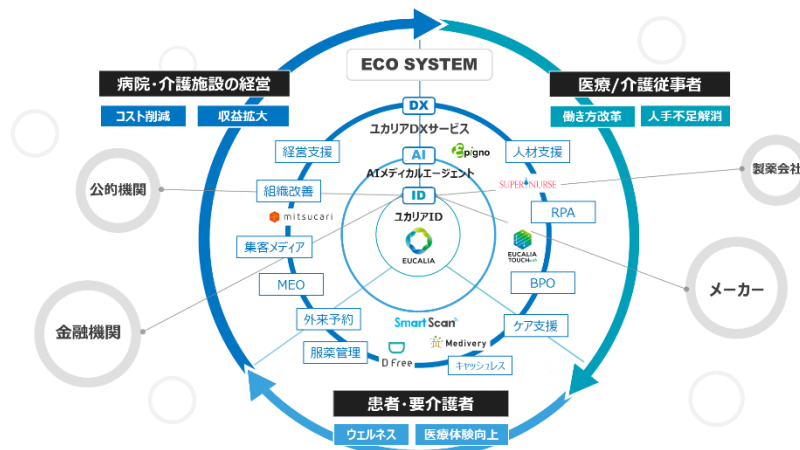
ECO SYSTEM

病院・介護施設の経営

コスト削減

収益拡大

医療/介護従事者

働き方改革

人手不足解消

DX

ユカリアDXサービス

AI

AIメディカルエージェント

ID

ユカリアID

EUCALIA

経営支援

組織改善

mitsucari

集客メディア

MEO

外来予約

服薬管理

D Free

Smart Scan

Medivery

キャッシュレス

ケア支援

BPO

EUCALIA TOUCH

RPA

SUPER NURSE

人材支援

epigno

公的機関

製薬会社

メーカー

金融機関

患者・要介護者

ウェルネス

医療体験向上